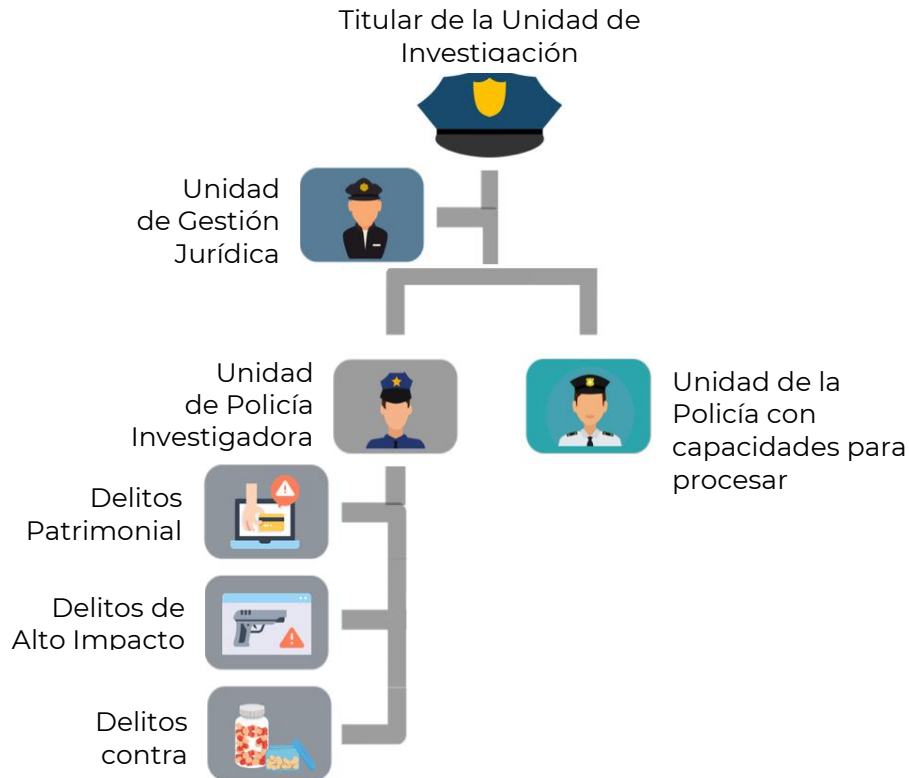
Titular de la Unidad de Investigación

Unidad de Gestión Jurídica

Unidad de Policía Investigadora

Unidad de la Policía con capacidades para procesar

Delitos Patrimonial

Delitos de Alto Impacto

Delitos contra